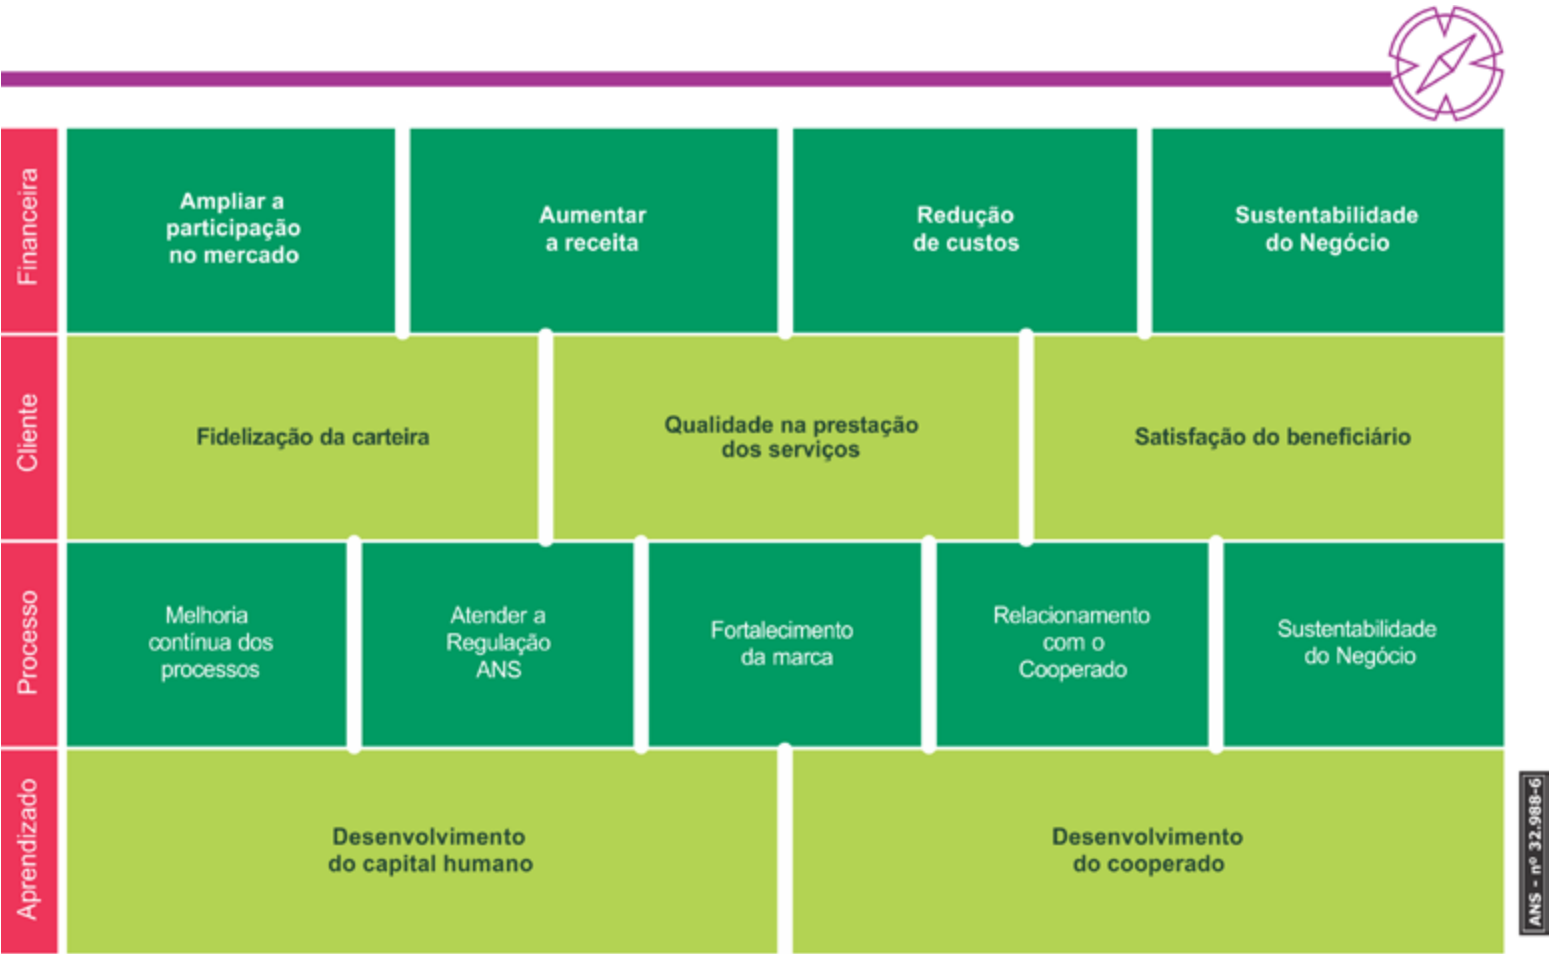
Financeira

Ampliar a participação no mercado

Aumentar a receita

Redução de custos

Sustentabilidade do Negócio

Cliente

Fidelização da carteira

Qualidade na prestação dos serviços

Satisfação do beneficiário

Processo

Melhoria contínua dos processos

Atender a Regulação ANS

Fortalecimento da marca

Relacionamento com o Cooperado

Sustentabilidade do Negócio

Aprendizado

Desenvolvimento do capital humano

Desenvolvimento do cooperado

ANS - nº 32.988-6